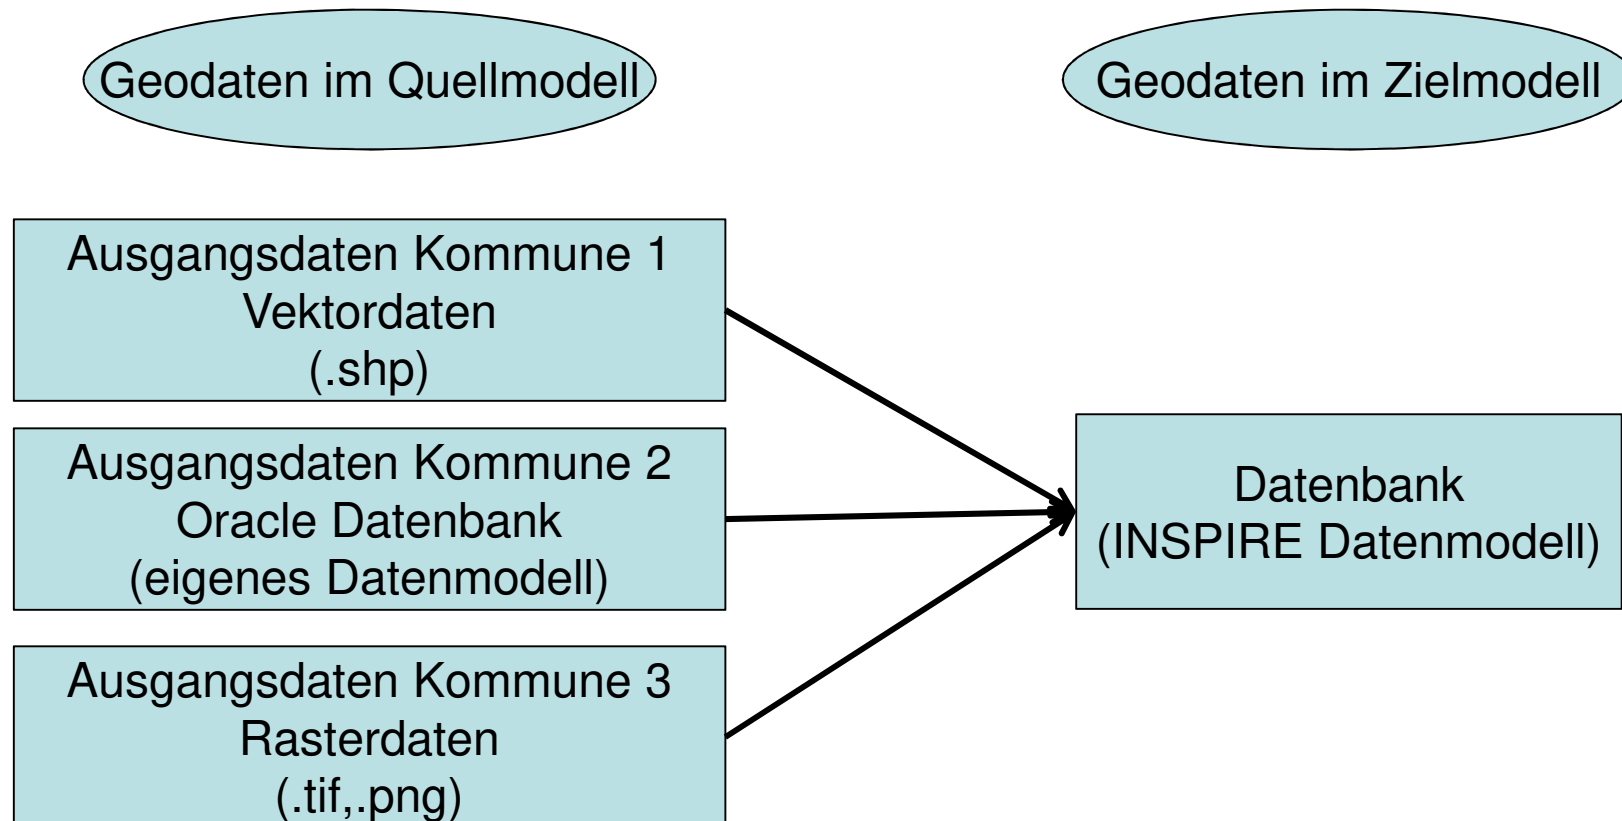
Geodaten im Quellmodell

Geodaten im Zielmodell

Ausgangsdaten Kommune 1
Vektordaten
(.shp)

Ausgangsdaten Kommune 2
Oracle Datenbank
(eigenes Datenmodell)

Ausgangsdaten Kommune 3
Rasterdaten
(.tif,.png)

Datenbank
(INSPIRE Datenmodell)